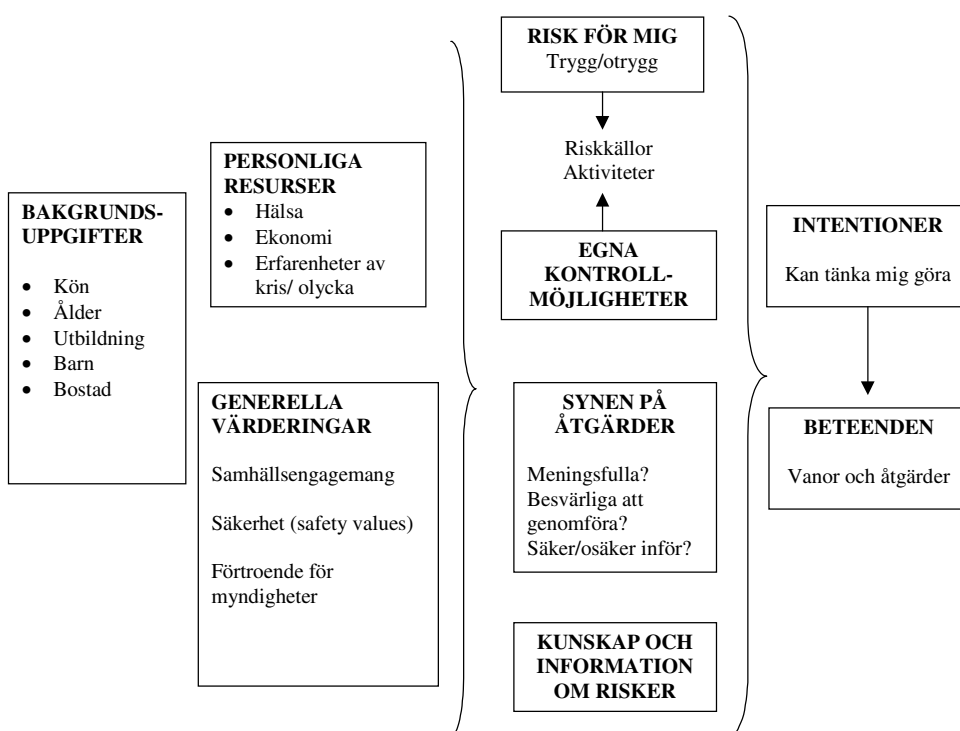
BAKGRUNDS-UPPGIFTER

- Kön
- Ålder
- Utbildning
- Barn
- Bostad

PERSONLIGA RESURSER

- Hälsa
- Ekonomi
- Erfarenheter av kris/ olycka

GENERELLA VÄRDERINGAR

Samhällsengagemang

Säkerhet (safety values)

Förtroende för myndigheter

RISK FÖR MIG
Trygg/otrygg

Riskkällor
Aktiviteter

EGNA KONTROLL-MÖJLIGHETER

SYNEN PÅ ÅTGÄRDER

Meningsfulla?
Besvärliga att genomföra?
Säker/osäker inför?

KUNSKAP OCH INFORMATION OM RISKER

INTENTIONER

Kan tänka mig göra

BETEENDEN

Vanor och åtgärder